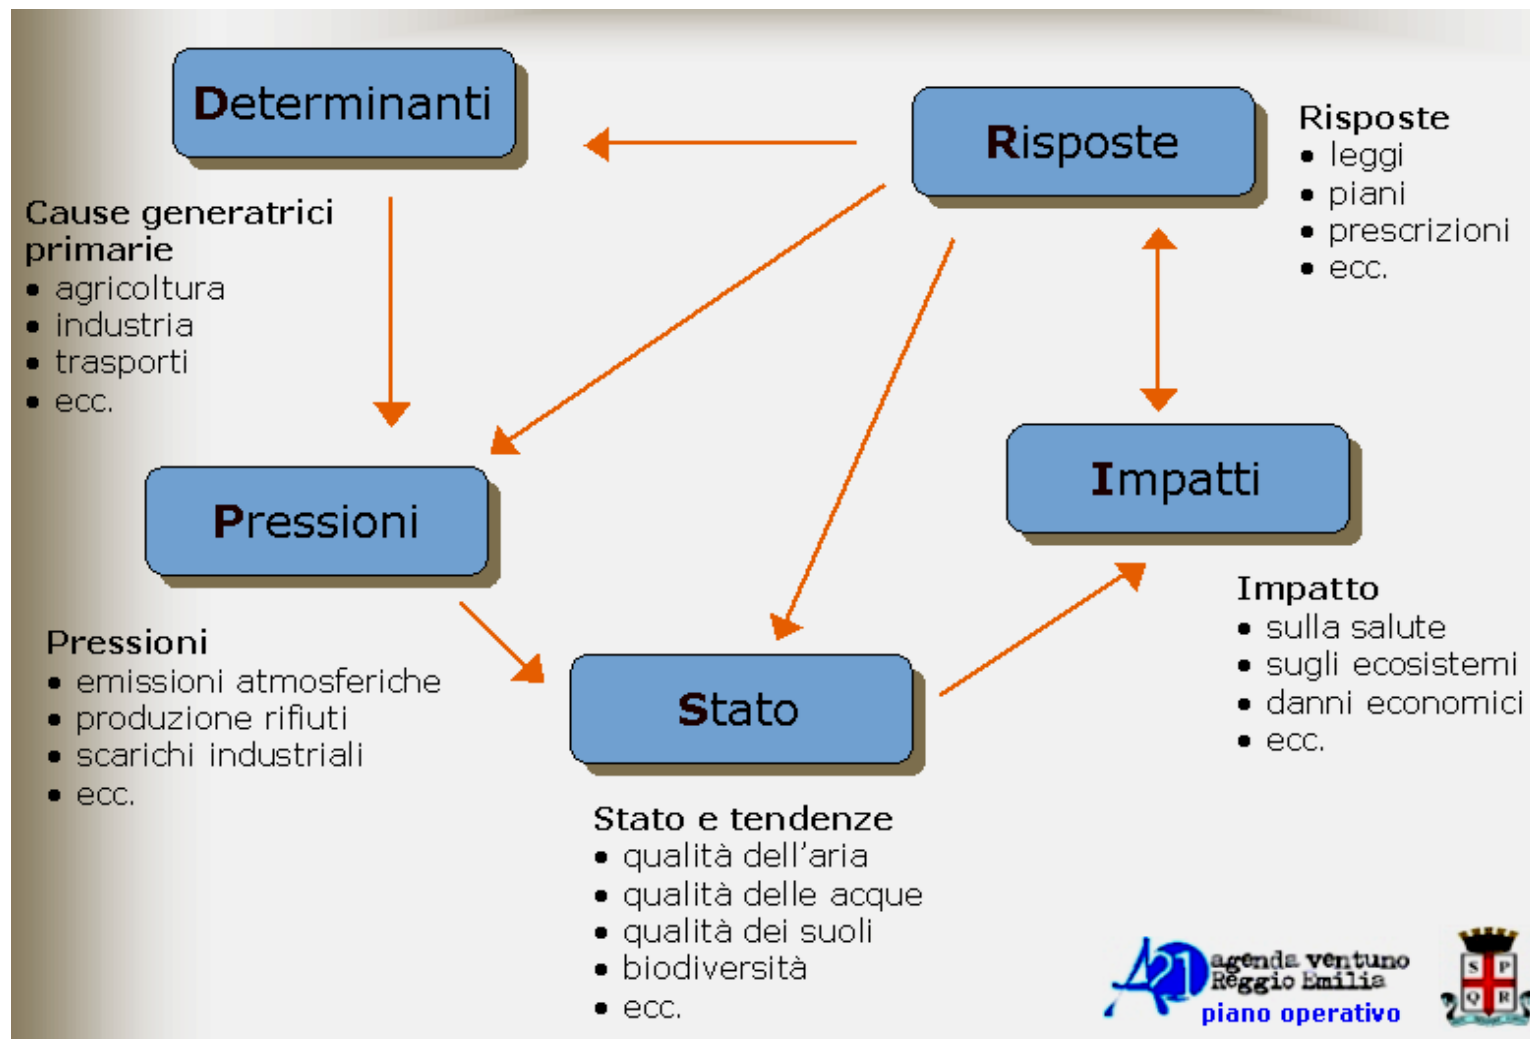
Determinanti

Risposte

Risposte
• leggi
• piani
• prescrizioni
• ecc.

Cause generatrici primarie
• agricoltura
• industria
• trasporti
• ecc.

Pressioni

Impatti

Impatto
• sulla salute
• sugli ecosistemi
• danni economici
• ecc.

Pressioni
• emissioni atmosferiche
• produzione rifiuti
• scarichi industriali
• ecc.

Stato

Stato e tendenze
• qualità dell'aria
• qualità delle acque
• qualità dei suoli
• biodiversità
• ecc.

A21 agenda ventuno Reggio Emilia
piano operativo

S P Q R